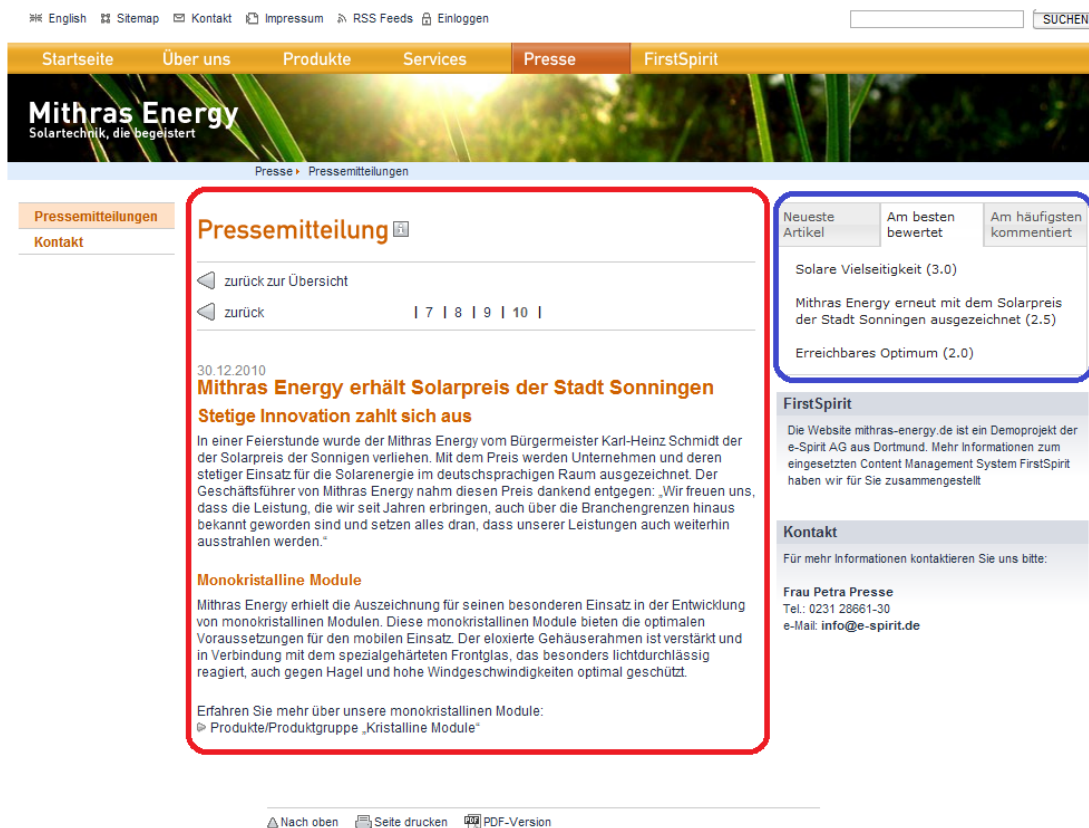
English Sitemap Kontakt Impressum RSS Feeds Einloggen

SUCHEN

Startseite Über uns Produkte Services Presse FirstSpirit

Mithras Energy
Solartechnik, die begeistert

Presse ▸ Pressemitteilungen

Pressemitteilungen
Kontakt

Pressemitteilung

zurück zur Übersicht

zurück | 7 | 8 | 9 | 10 |

30.12.2010
Mithras Energy erhält Solarpreis der Stadt Sonningen

Stetige Innovation zahlt sich aus

In einer Feierstunde wurde der Mithras Energy vom Bürgermeister Karl-Heinz Schmidt der der Solarpreis der Sonnigen verliehen. Mit dem Preis werden Unternehmen und deren stetiger Einsatz für die Solarenergie im deutschsprachigen Raum ausgezeichnet. Der Geschäftsführer von Mithras Energy nahm diesen Preis dankend entgegen: „Wir freuen uns, dass die Leistung, die wir seit Jahren erbringen, auch über die Branchengrenzen hinaus bekannt geworden sind und setzen alles dran, dass unserer Leistungen auch weiterhin ausstrahlen werden."

Monokristalline Module

Mithras Energy erhielt die Auszeichnung für seinen besonderen Einsatz in der Entwicklung von monokristallinen Modulen. Diese monokristallinen Module bieten die optimalen Voraussetzungen für den mobilen Einsatz. Der eloxierte Gehäuserahmen ist verstärkt und in Verbindung mit dem spezialgehärteten Frontglas, das besonders lichtdurchlässig reagiert, auch gegen Hagel und hohe Windgeschwindigkeiten optimal geschützt.

Erfahren Sie mehr über unsere monokristallinen Module:
Produkte/Produktgruppe „Kristalline Module"

Neueste Artikel | Am besten bewertet | Am häufigsten kommentiert

Solare Vielseitigkeit (3.0)

Mithras Energy erneut mit dem Solarpreis der Stadt Sonningen ausgezeichnet (2.5)

Erreichbares Optimum (2.0)

FirstSpirit

Die Website mithras-energy.de ist ein Demoprojekt der e-Spirit AG aus Dortmund. Mehr Informationen zum eingesetzten Content Management System FirstSpirit haben wir für Sie zusammengestellt

Kontakt

Für mehr Informationen kontaktieren Sie uns bitte:

Frau Petra Presse
Tel.: 0231 28661-30
e-Mail: info@e-spirit.de

Nach oben Seite drucken PDF-Version